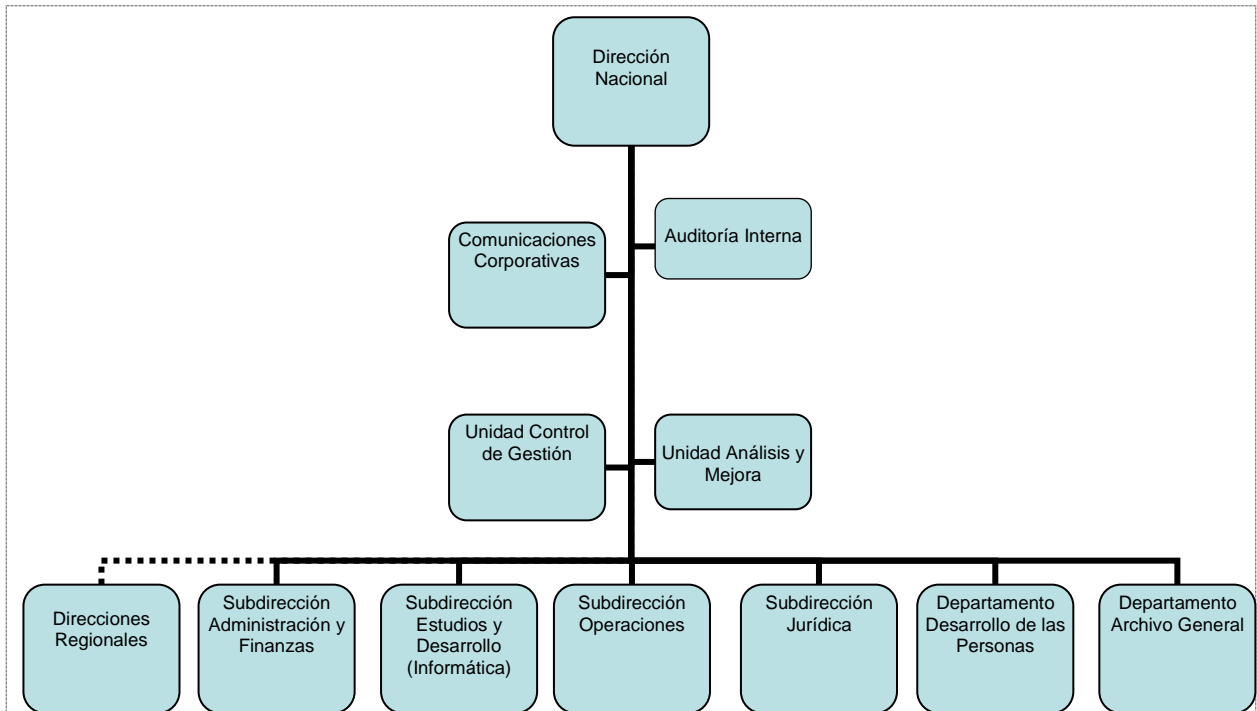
Dirección Nacional

Comunicaciones Corporativas

Auditoría Interna

Unidad Control de Gestión

Unidad Análisis y Mejora

Direcciones Regionales

Subdirección Administración y Finanzas

Subdirección Estudios y Desarrollo (Informática)

Subdirección Operaciones

Subdirección Jurídica

Departamento Desarrollo de las Personas

Departamento Archivo General